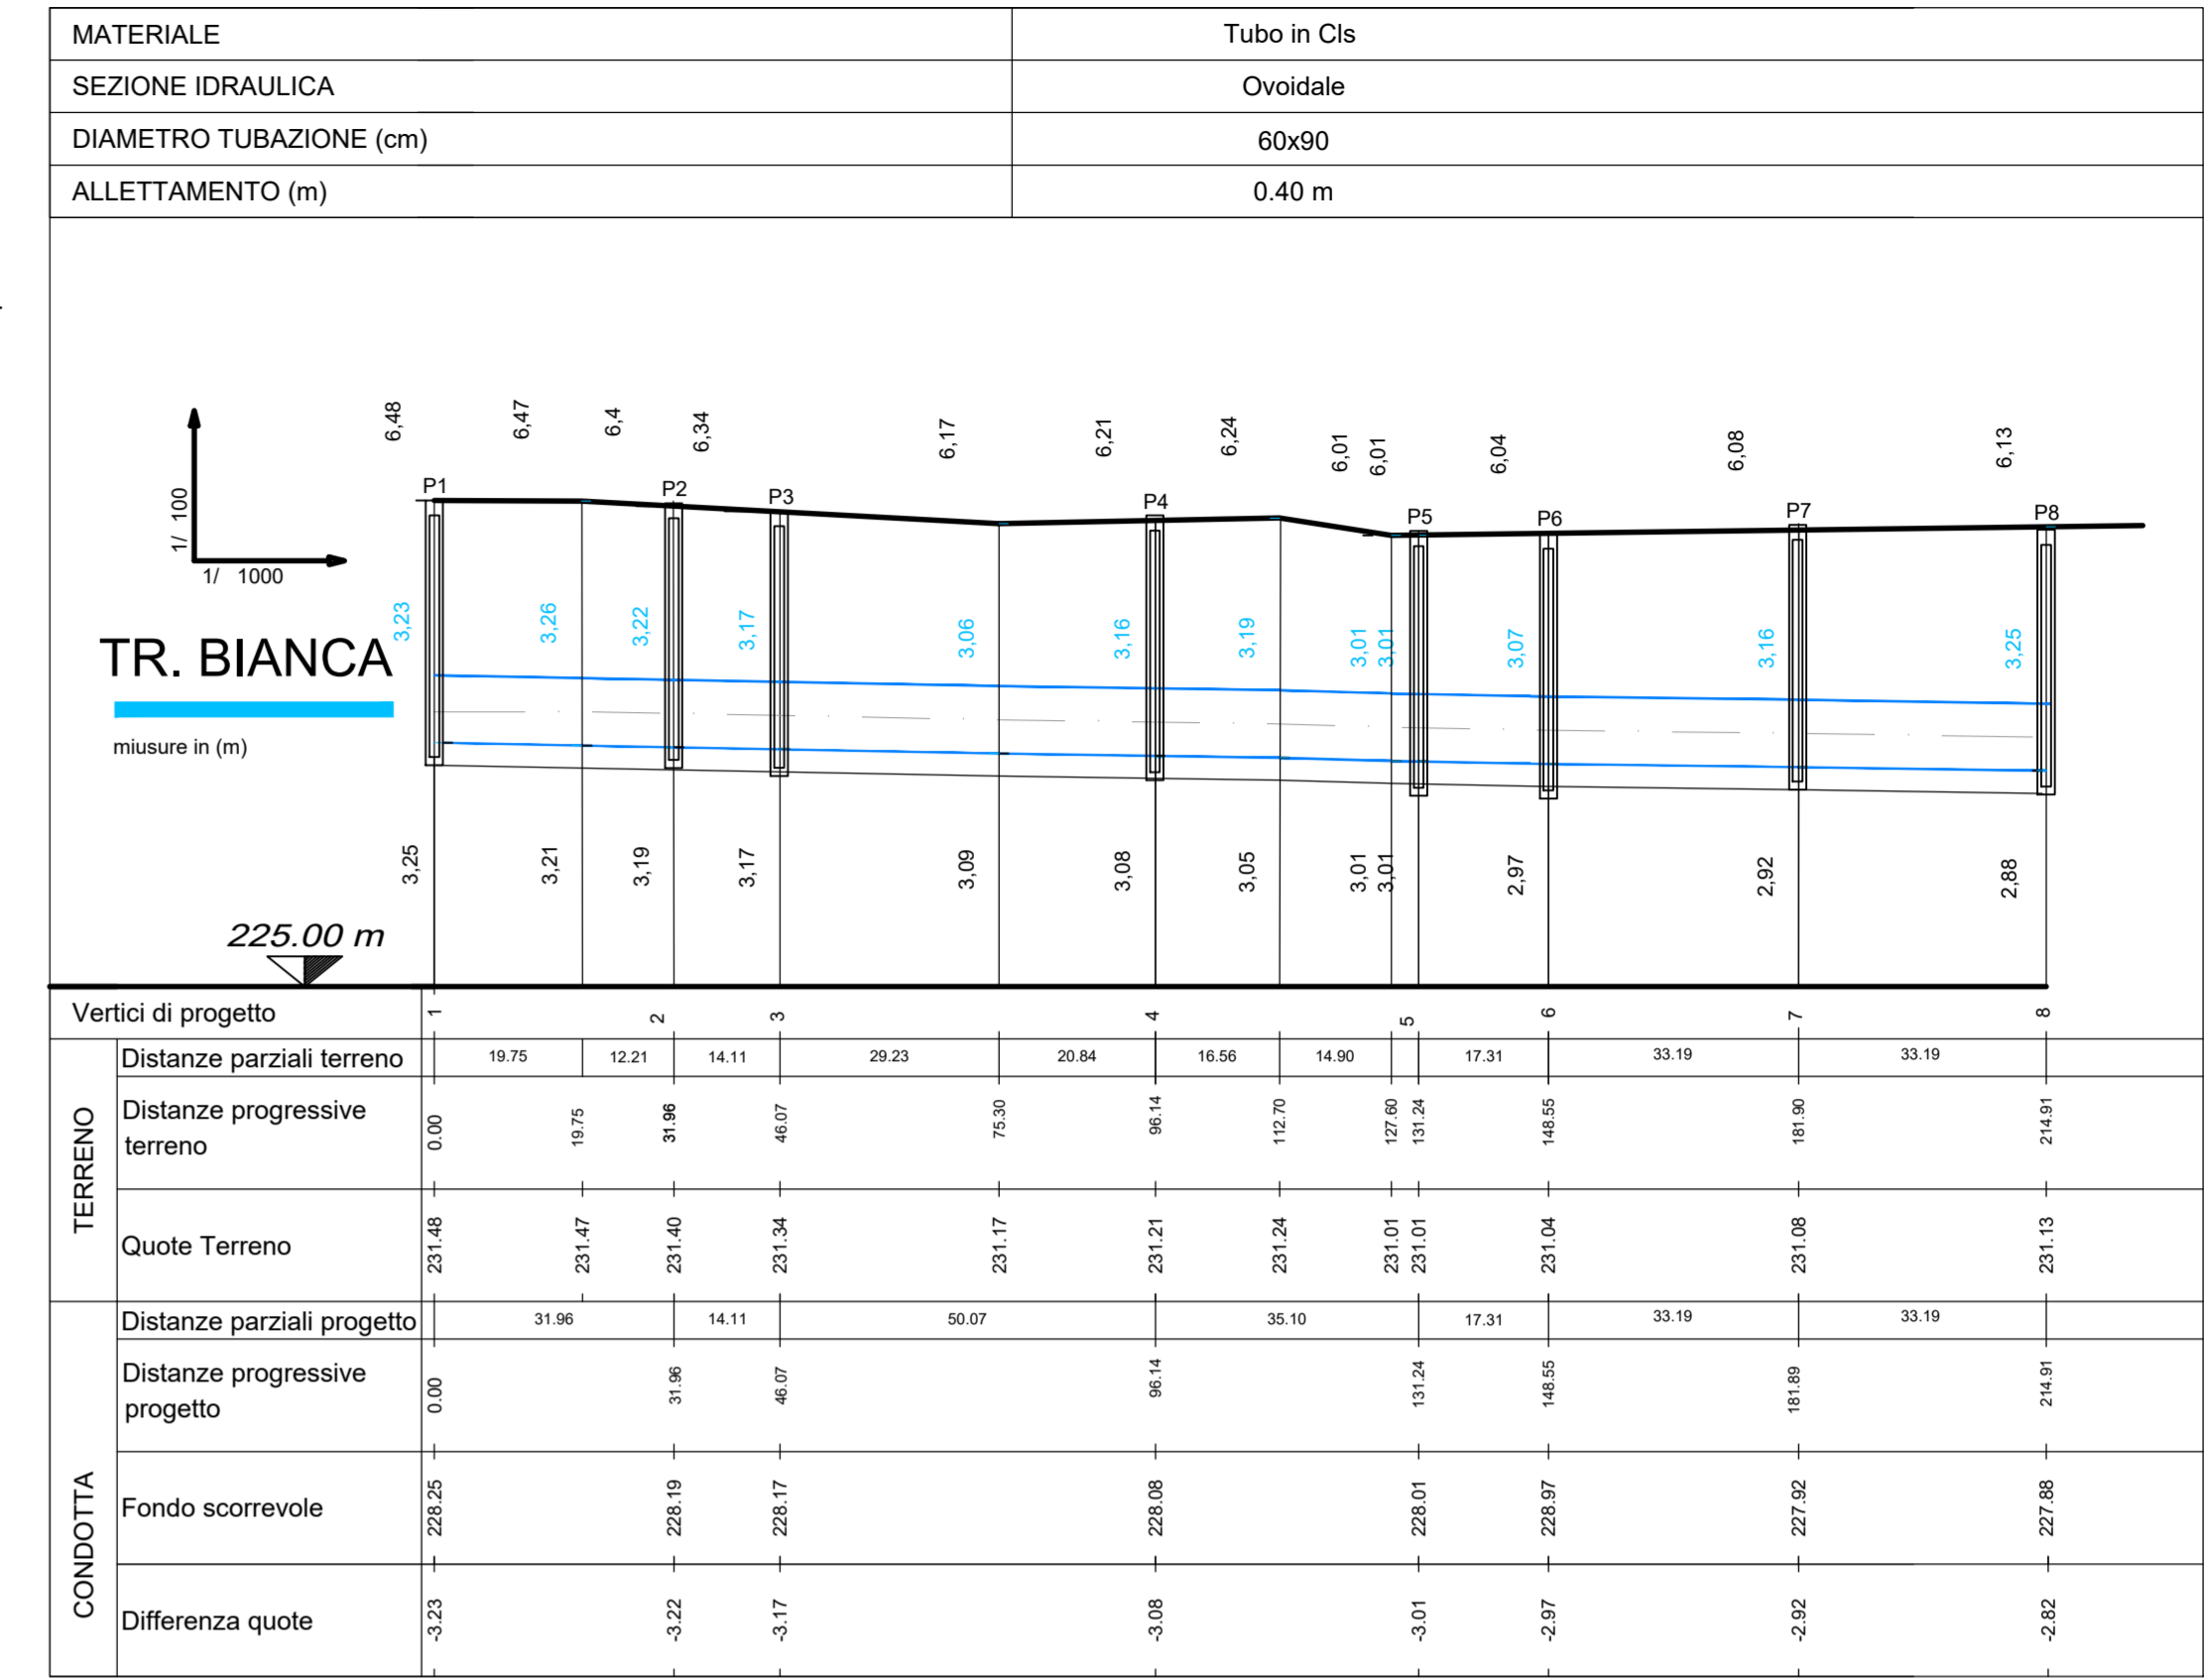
| MATERIALE | Tubo in Cls |
|---|---|
| SEZIONE IDRAULICA | Ovoidale |
| DIAMETRO TUBAZIONE (cm) | 60x90 |
| ALLETTAMENTO (m) | 0.40 m |

1/ 100
1/ 1000

TR. BIANCA

miusure in (m)

6,48 6,47 6,4 6,34 6,17 6,21 6,24 6,01 6,01 6,04 6,08 6,13

P1 P2 P3 P4 P5 P6 P7 P8

3,23 3,26 3,22 3,17 3,06 3,16 3,19 3,01 3,01 3,07 3,16 3,25

3,25 3,21 3,19 3,17 3,09 3,08 3,05 3,01 3,01 2,97 2,92 2,88

225.00 m

Vertici di progetto 1 2 3 4 5 6 7 8

TERRENO

Distanze parziali terreno 19.75 12.21 14.11 29.23 20.84 16.56 14.90 17.31 33.19 33.19

Distanze progressive terreno 0.00 19.75 31.96 46.07 75.30 96.14 112.70 127.60 131.24 148.55 181.90 214.91

Quote Terreno 231.48 231.47 231.40 231.34 231.17 231.21 231.24 231.01 231.01 231.04 231.08 231.13

CONDOTTA

Distanze parziali progetto 31.96 14.11 50.07 35.10 17.31 33.19 33.19

Distanze progressive progetto 0.00 31.96 46.07 96.14 131.24 148.55 181.89 214.91

Fondo scorrevole 228.25 228.19 228.17 228.08 228.01 228.97 227.92 227.88

Differenza quote -3.23 -3.22 -3.17 -3.08 -3.01 -2.97 -2.92 -2.82